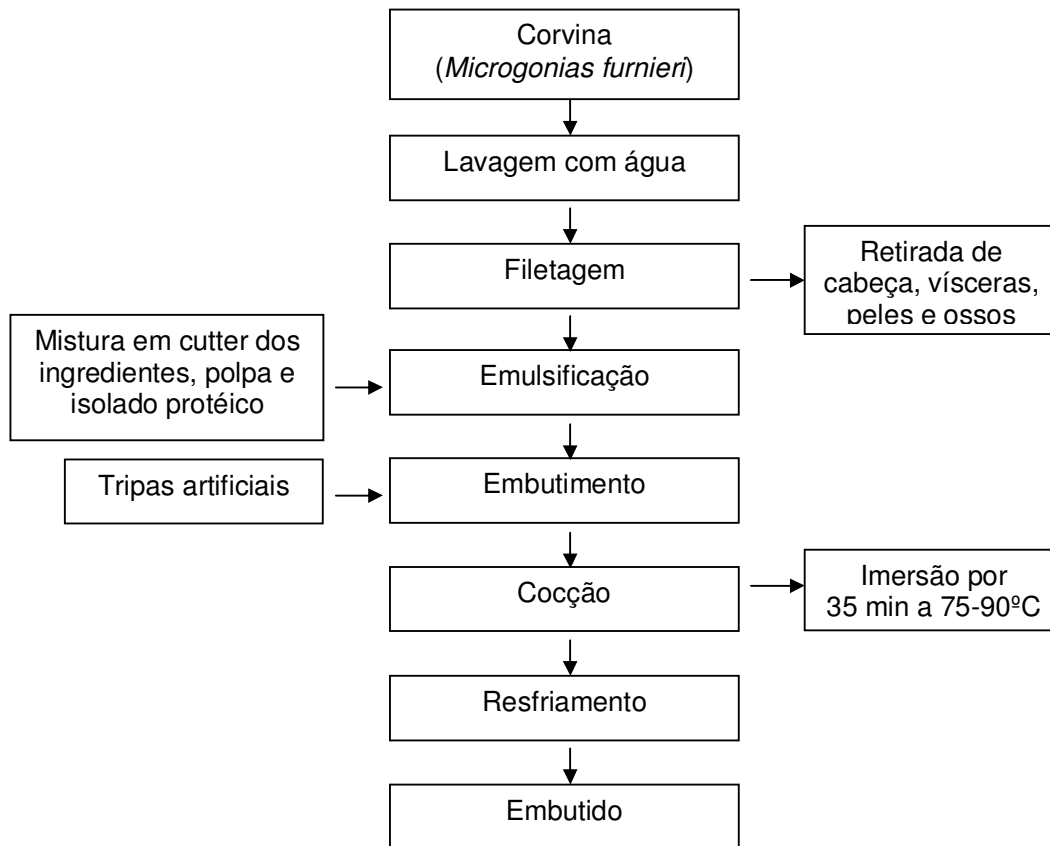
Corvina
(*Microgonias furnieri*)

Lavagem com água

Filetagem

Retirada de cabeça, vísceras, peles e ossos

Mistura em cutter dos ingredientes, polpa e isolado protéico

Emulsificação

Tripas artificiais

Embutimento

Cocção

Imersão por 35 min a 75-90ºC

Resfriamento

Embutido